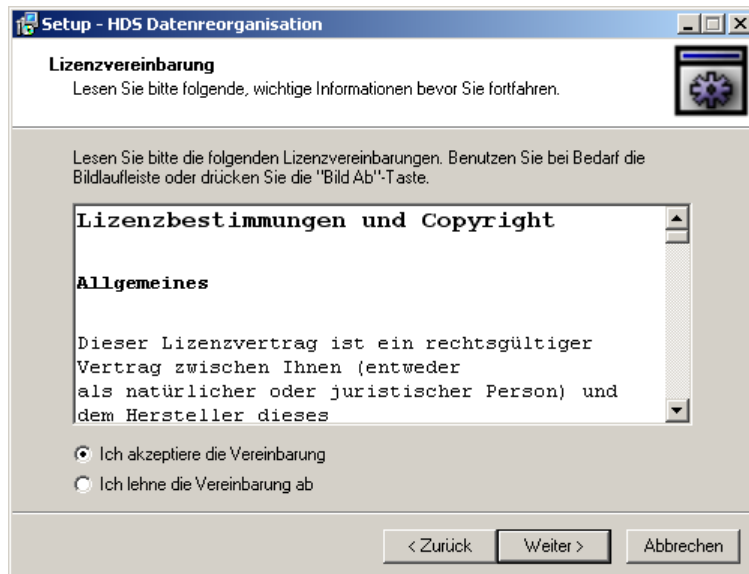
Setup - HDS Datenreorganisation

Lizenzvereinbarung
Lesen Sie bitte folgende, wichtige Informationen bevor Sie fortfahren.

Lesen Sie bitte die folgenden Lizenzvereinbarungen. Benutzen Sie bei Bedarf die Bildlaufleiste oder drücken Sie die "Bild Ab"-Taste.

Lizenzbestimmungen und Copyright

Allgemeines

Dieser Lizenzvertrag ist ein rechtsgültiger Vertrag zwischen Ihnen (entweder
als natürlicher oder juristischer Person) und
dem Hersteller dieses

Ich akzeptiere die Vereinbarung
Ich lehne die Vereinbarung ab

< Zurück
Weiter >
Abbrechen